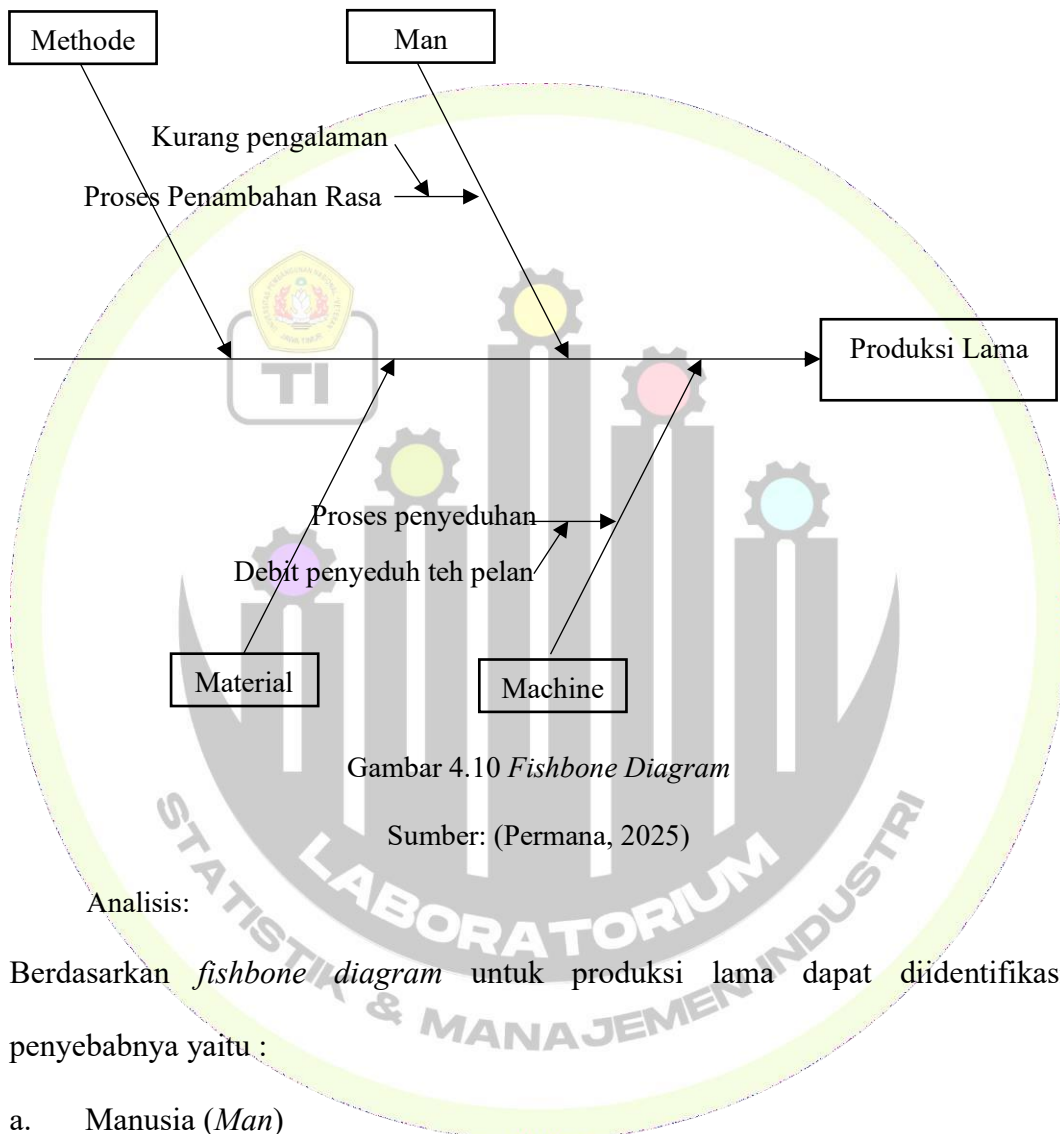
Methode

Man

Kurang pengalaman

Proses Penambahan Rasa

Produksi Lama

TI

Proses penyeduhan

Debit penyeduh teh pelan

Material

Machine

Gambar 4.10 *Fishbone Diagram*

Sumber: (Permana, 2025)

STATISTIK & MANAJEMEN INDUSTRI LABORATORIUM

Analisis:

Berdasarkan *fishbone diagram* untuk produksi lama dapat diidentifikas penyebabnya yaitu :

a. Manusia (*Man*)